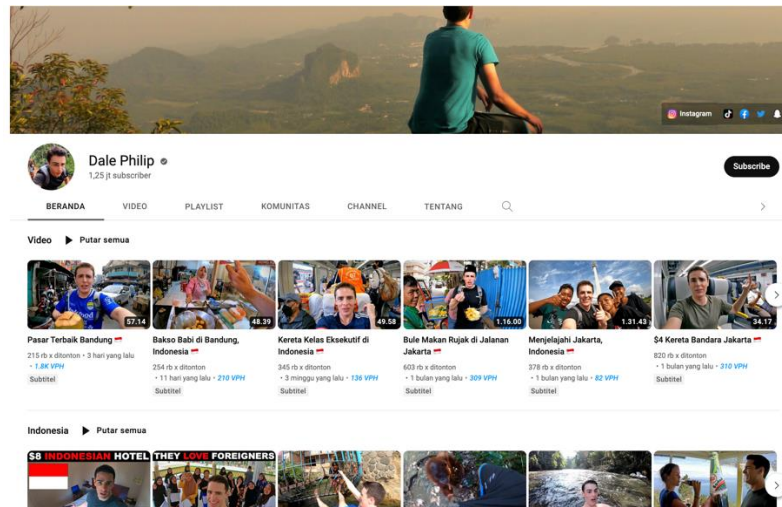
Instagram

Dale Philip
1,25 jt subscriber

Subscribe

BERANDA VIDEO PLAYLIST KOMUNITAS CHANNEL TENTANG

Video Putar semua

57.14
Pasar Terbaik Bandung
215 rb x ditonton • 3 hari yang lalu
• 1.8K VPH
Subtitel

48.39
Bakso Babi di Bandung, Indonesia
254 rb x ditonton
• 11 hari yang lalu • 210 VPH
Subtitel

49.58
Kereta Kelas Eksekutif di Indonesia
345 rb x ditonton
• 3 minggu yang lalu • 136 VPH
Subtitel

1.16.00
Bule Makan Rujak di Jalanan Jakarta
603 rb x ditonton
• 1 bulan yang lalu • 309 VPH
Subtitel

1.31.43
Menjelajahi Jakarta, Indonesia
378 rb x ditonton
• 1 bulan yang lalu • 82 VPH
Subtitel

34.17
$4 Kereta Bandara Jakarta
820 rb x ditonton
• 1 bulan yang lalu • 310 VPH
Subtitel

Indonesia Putar semua

$8 INDONESIAN HOTEL
THEY LOVE FOREIGNERS